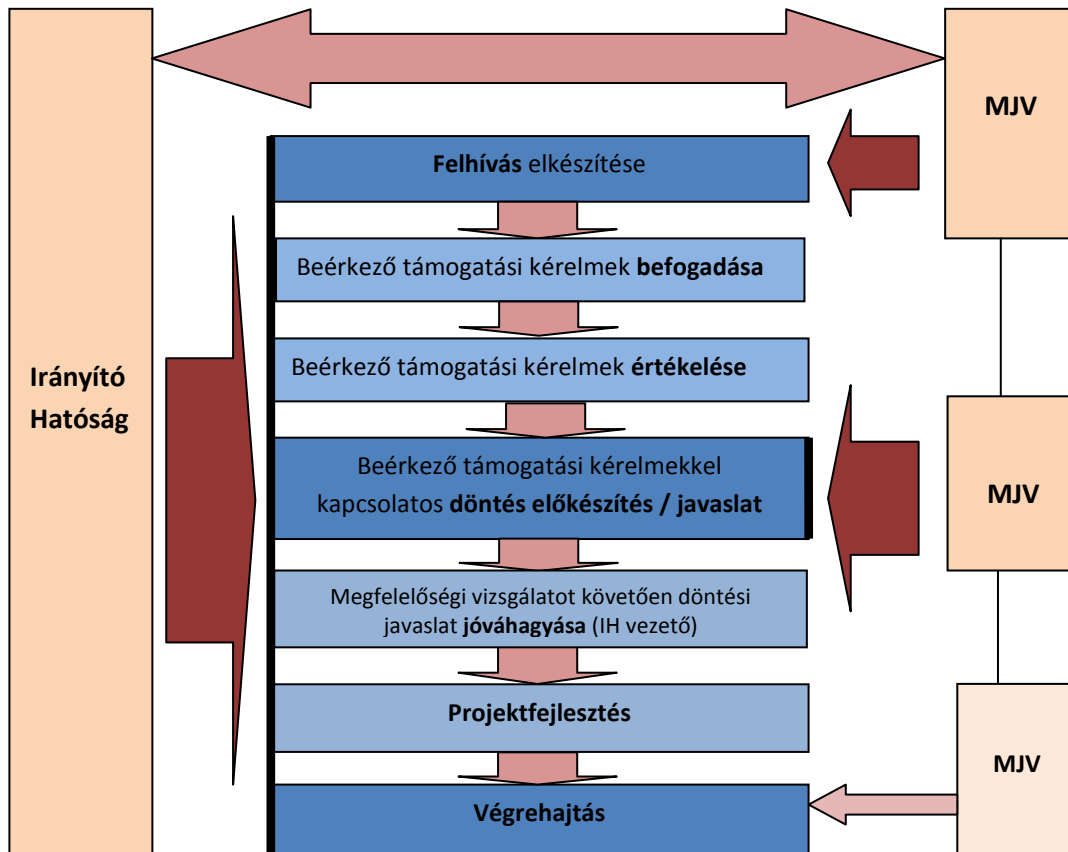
Irányító Hatóság

MJV

Felhívás elkészítése

Beérkező támogatási kérelmek befogadása

Beérkező támogatási kérelmek értékelése

Beérkező támogatási kérelmekkel kapcsolatos döntés előkészítés / javaslat

MJV

Megfelelőségi vizsgálatot követően döntési javaslat jóváhagyása (IH vezető)

Projektfejlesztés

MJV

Végrehajtás